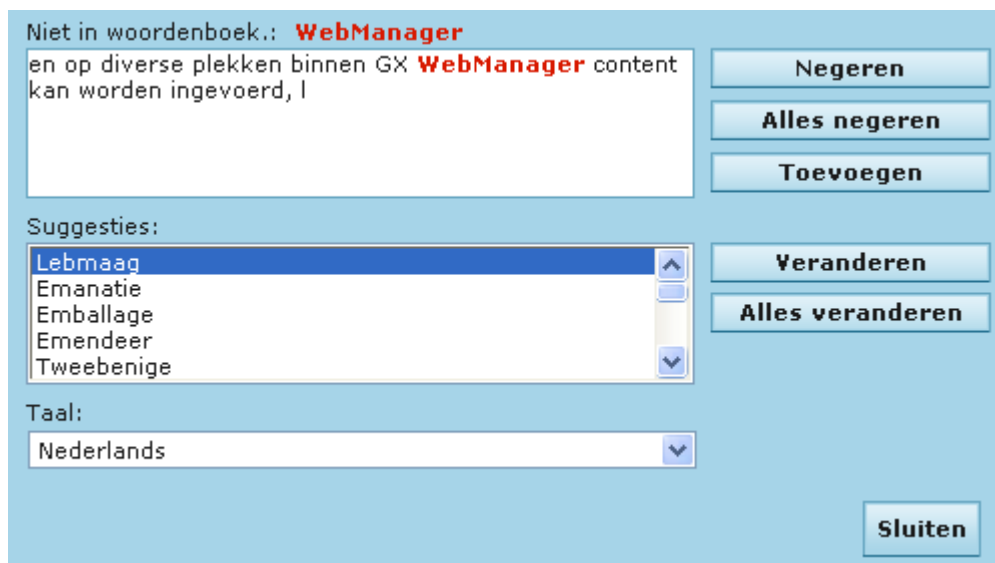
Niet in woordenboek.: WebManager

en op diverse plekken binnen GX WebManager content kan worden ingevoerd, l

Negeren

Alles negeren

Toevoegen

Suggesties:

Lebmaag
Emanatie
Emballage
Emendeer
Tweebenige

Veranderen

Alles veranderen

Taal:

Nederlands

Sluiten